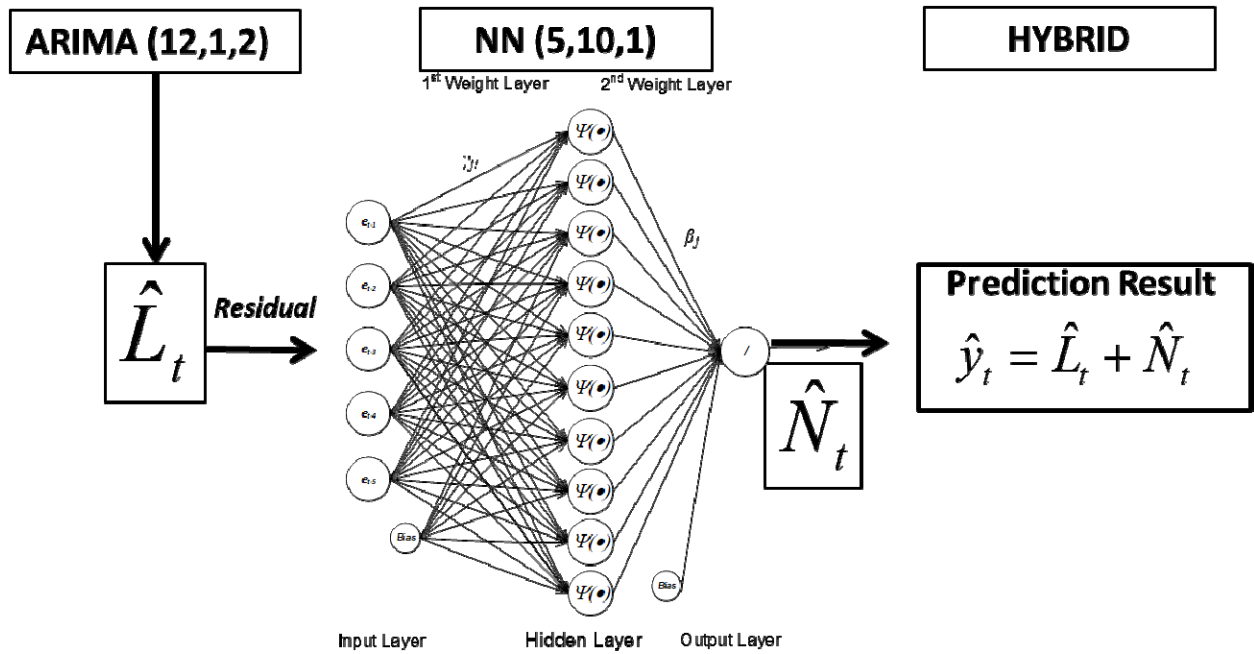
ARIMA (12,1,2)

NN (5,10,1)

HYBRID

1$^{st}$ Weight Layer

2$^{nd}$ Weight Layer

$\gamma_{ij}$

$\beta_j$

$\hat{L}_t$

Residual

$e_{t-1}$

$e_{t-2}$

$e_{t-3}$

$e_{t-4}$

$e_{t-5}$

Bias

$\Psi(\bullet)$

$\Psi(\bullet)$

$\Psi(\bullet)$

$\Psi(\bullet)$

$\Psi(\bullet)$

$\Psi(\bullet)$

$\Psi(\bullet)$

$\Psi(\bullet)$

$\Psi(\bullet)$

$\Psi(\bullet)$

/

Bias

$\hat{N}_t$

Prediction Result

$\hat{y}_t = \hat{L}_t + \hat{N}_t$

Input Layer

Hidden Layer

Output Layer